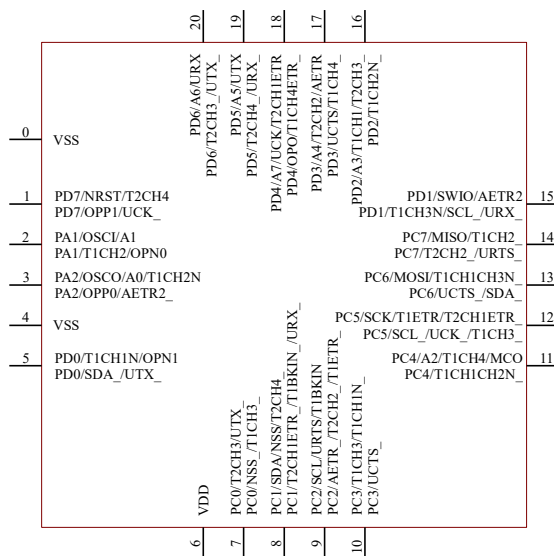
20
19
18
17
16

PD6/A6/URX
PD6/T2CH3_/UTX_
PD5/A5/UTX
PD5/T2CH4_/URX_
PD4/A7/UCK/T2CH1ETR
PD4/OPO/T1CH4ETR_
PD3/A4/T2CH2/AETR
PD3/UCTS/T1CH4
PD2/A3/T1CH1/T2CH3
PD2/T1CH2N_

0
VSS

1
PD7/NRST/T2CH4
PD7/OPP1/UCK_

2
PA1/OSCI/A1
PA1/T1CH2/OPN0

3
PA2/OSCO/A0/T1CH2N
PA2/OPP0/AETR2_

4
VSS

5
PD0/T1CH1N/OPN1
PD0/SDA_/UTX_

PD1/SWIO/AETR2
PD1/T1CH3N/SCL_/URX_
15

PC7/MISO/T1CH2_
PC7/T2CH2_/URTS_
14

PC6/MOSI/T1CH1CH3N_
PC6/UCTS_/SDA_
13

PC5/SCK/T1ETR/T2CH1ETR_
PC5/SCL_/UCK_/T1CH3_
12

PC4/A2/T1CH4/MCO
PC4/T1CH1CH2N_
11

VDD
PC0/T2CH3/UTX_
PC0/NSS_/T1CH3_
PC1/SDA/NSS/T2CH4_
PC1/T2CH1ETR_/T1BKIN_/URX_
PC2/SCL/URTS/T1BKIN
PC2/AETR_/T2CH2_/T1ETR_
PC3/T1CH3/T1CH1N_
PC3/UCTS_

6
7
8
9
10